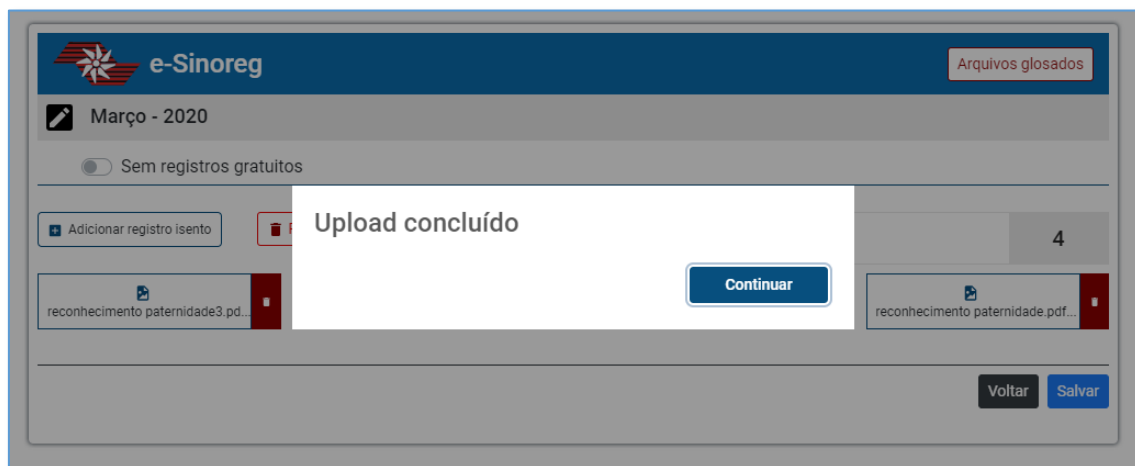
e-Sinoreg

Arquivos glosados

Março - 2020

Sem registros gratuitos

Adicionar registro isento

4

reconhecimento paternidade3.pd...

reconhecimento paternidade.pdf...

Upload concluído

Continuar

Voltar

Salvar